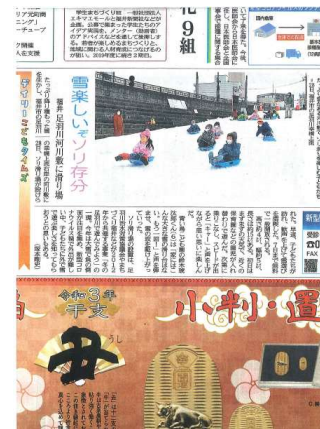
リア支援
エンジ
ーチューブ

ラ情報
人在支援

学生までが一般社団法人
エキマエモールと福井新聞社などが
主催。公募で集まった学生たちがア
イデア実現へ、メンター（指導者）
がアドバイスなどをして後押しす
る。最優秀賞の受賞者らは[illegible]
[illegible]

9組

いう子ども食堂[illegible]
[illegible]
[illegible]

雪楽しいぞソリ存分

福井 足羽川河川敷に滑り場

ふくい・こどもタイムズ

令和3年 干支

小判・還

丑

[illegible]